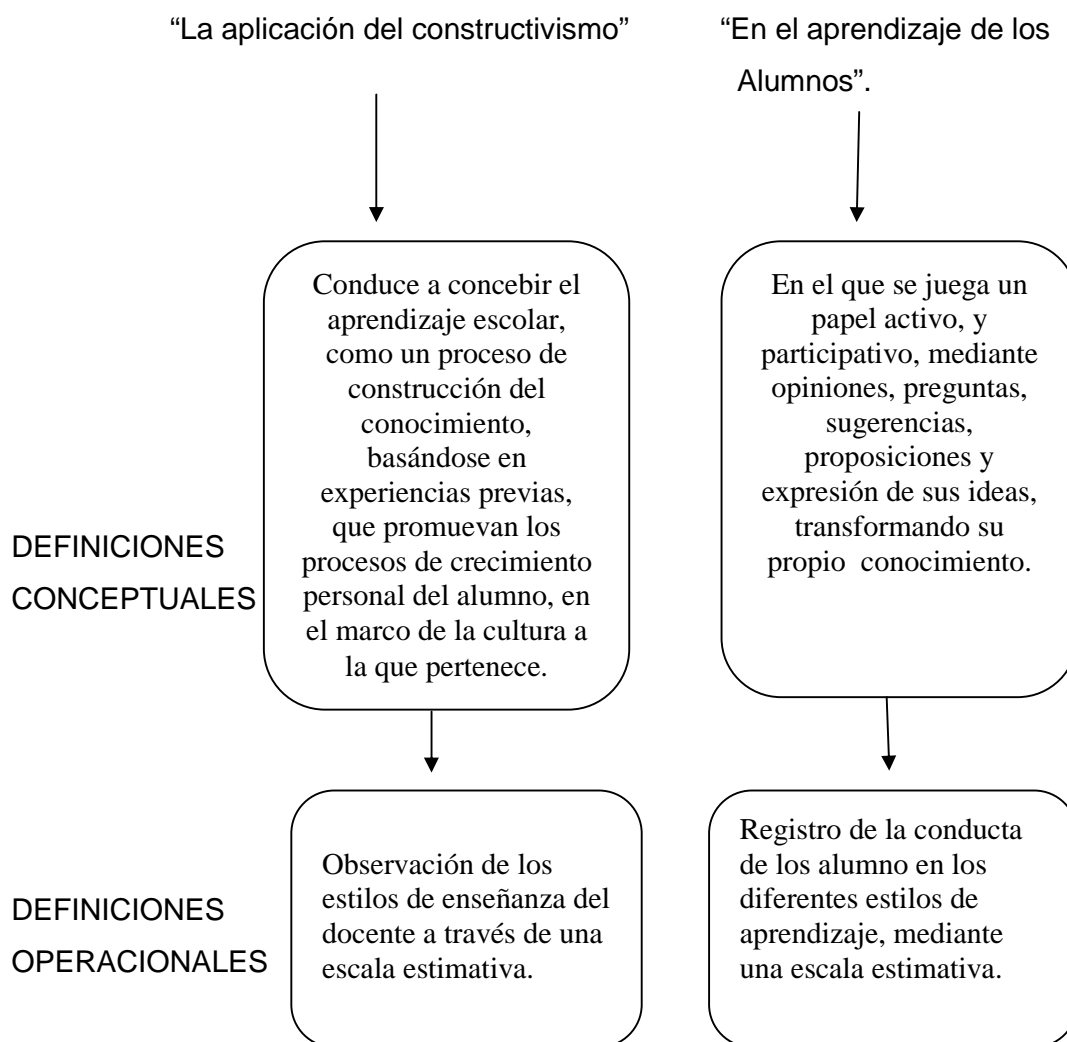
"La aplicación del constructivismo"

"En el aprendizaje de los Alumnos".

DEFINICIONES CONCEPTUALES

Conduce a concebir el aprendizaje escolar, como un proceso de construcción del conocimiento, basándose en experiencias previas, que promuevan los procesos de crecimiento personal del alumno, en el marco de la cultura a la que pertenece.

En el que se juega un papel activo, y participativo, mediante opiniones, preguntas, sugerencias, proposiciones y expresión de sus ideas, transformando su propio conocimiento.

DEFINICIONES OPERACIONALES

Observación de los estilos de enseñanza del docente a través de una escala estimativa.

Registro de la conducta de los alumno en los diferentes estilos de aprendizaje, mediante una escala estimativa.